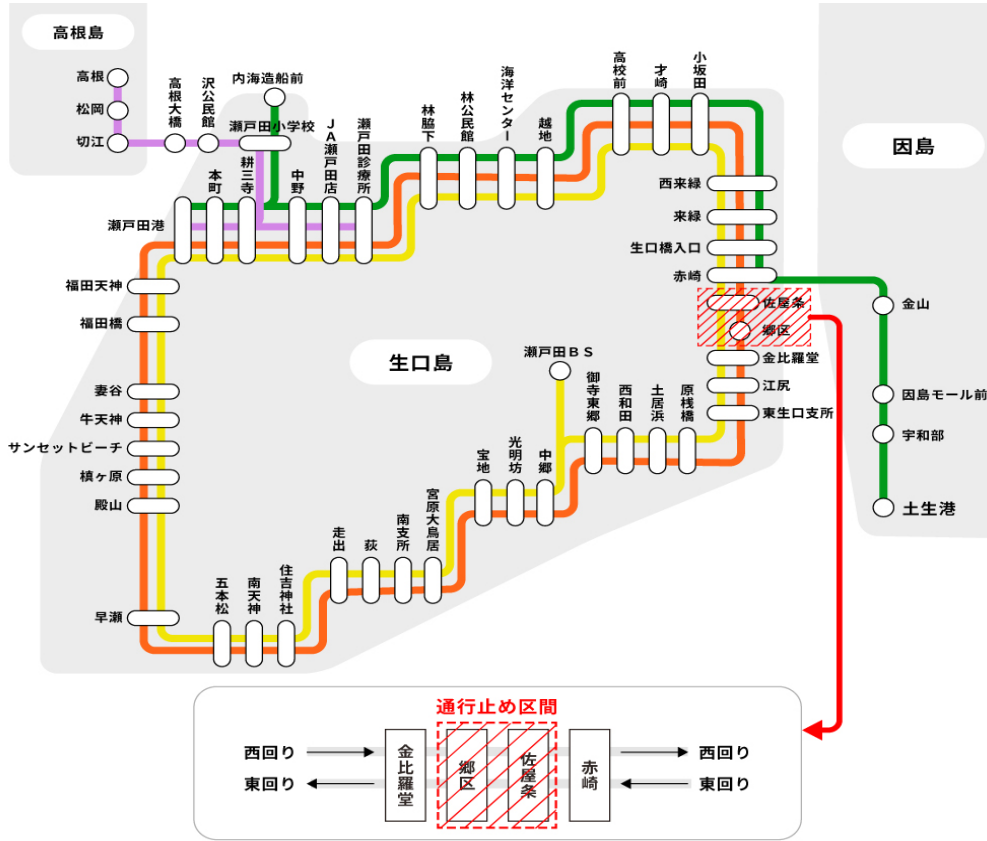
高根島

高根
松岡
切江
高根大橋
沢公民館
内海造船前
瀬戸田小学校
本町
耕三寺
中野
JA瀬戸田店
瀬戸田診療所
林脇下
林公民館
海洋センター
越地
高校前
才崎
小坂田
瀬戸田港
西来緑
来緑
生口橋入口
赤崎
佐屋条
郷区
金比羅堂
江尻
東生口支所
因島
金山
因島モール前
宇和部
土生港
福田天神
福田橋
生口島
瀬戸田ＢＳ
妻谷
牛天神
サンセットビーチ
槙ヶ原
殿山
御寺東郷
西和田
土居浜
原桟橋
宝地
光明坊
中郷
走出
萩
南支所
宮原大鳥居
早瀬
五本松
南天神
住吉神社

通行止め区間
西回り
東回り
金比羅堂
郷区
佐屋条
赤崎
西回り
東回り